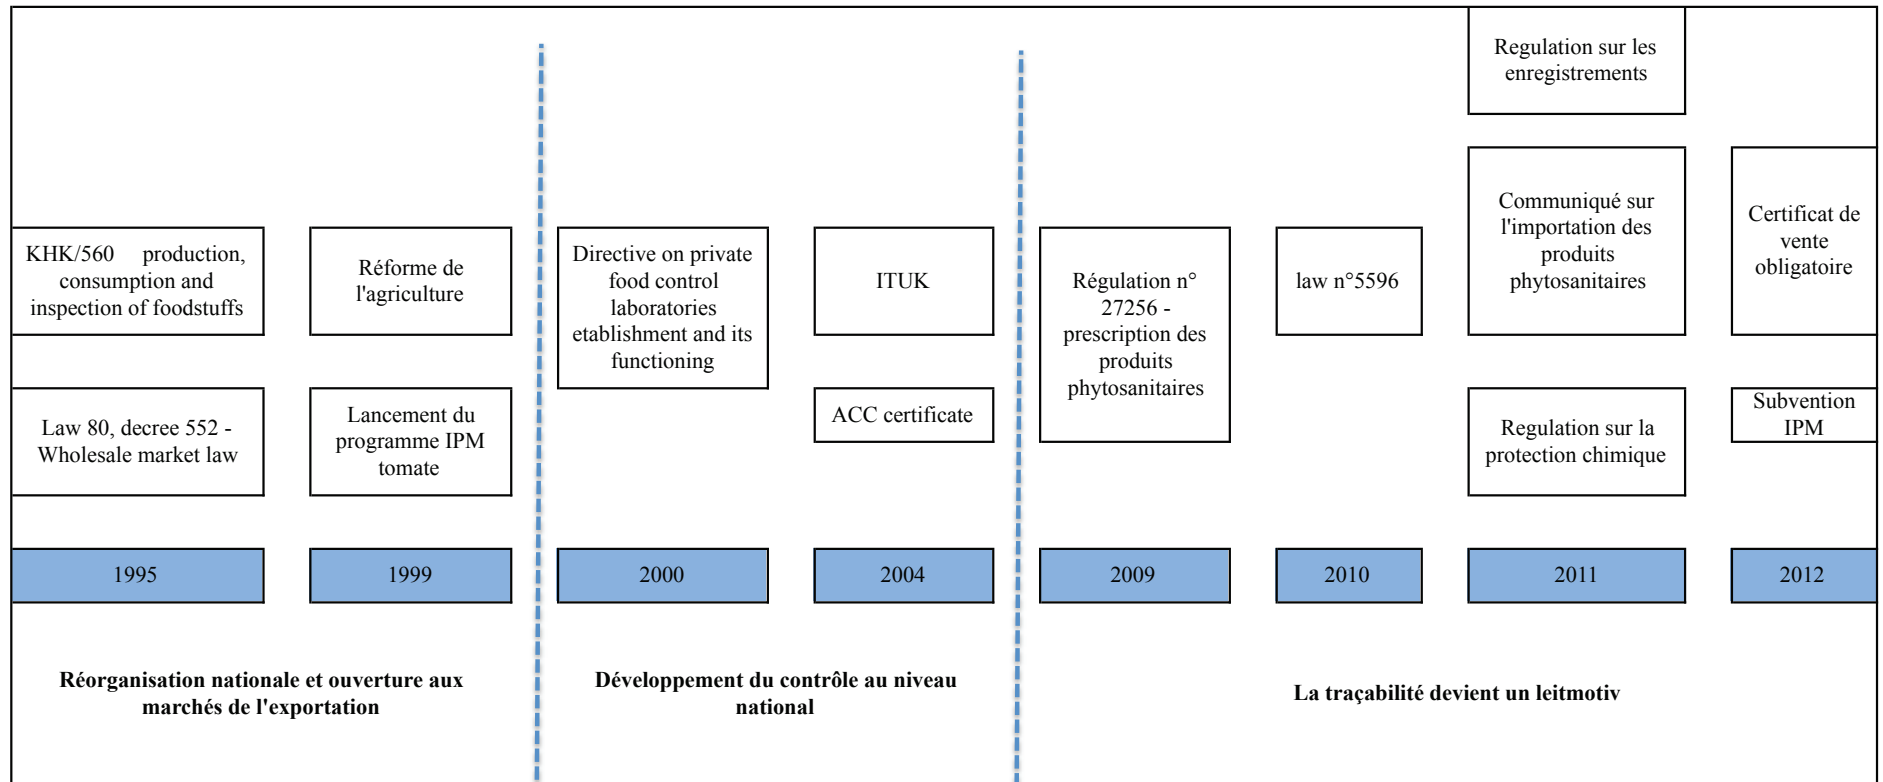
KHK/560 production, consumption and inspection of foodstuffs

Law 80, decree 552 - Wholesale market law

1995

Réforme de l'agriculture

Lancement du programme IPM tomate

1999

Réorganisation nationale et ouverture aux marchés de l'exportation

Directive on private food control laboratories etablishment and its functioning

2000

ITUK

ACC certificate

2004

Développement du contrôle au niveau national

Régulation n° 27256 - prescription des produits phytosanitaires

2009

law n°5596

2010

Regulation sur les enregistrements

Communiqué sur l'importation des produits phytosanitaires

Regulation sur la protection chimique

2011

Certificat de vente obligatoire

Subvention IPM

2012

La traçabilité devient un leitmotiv